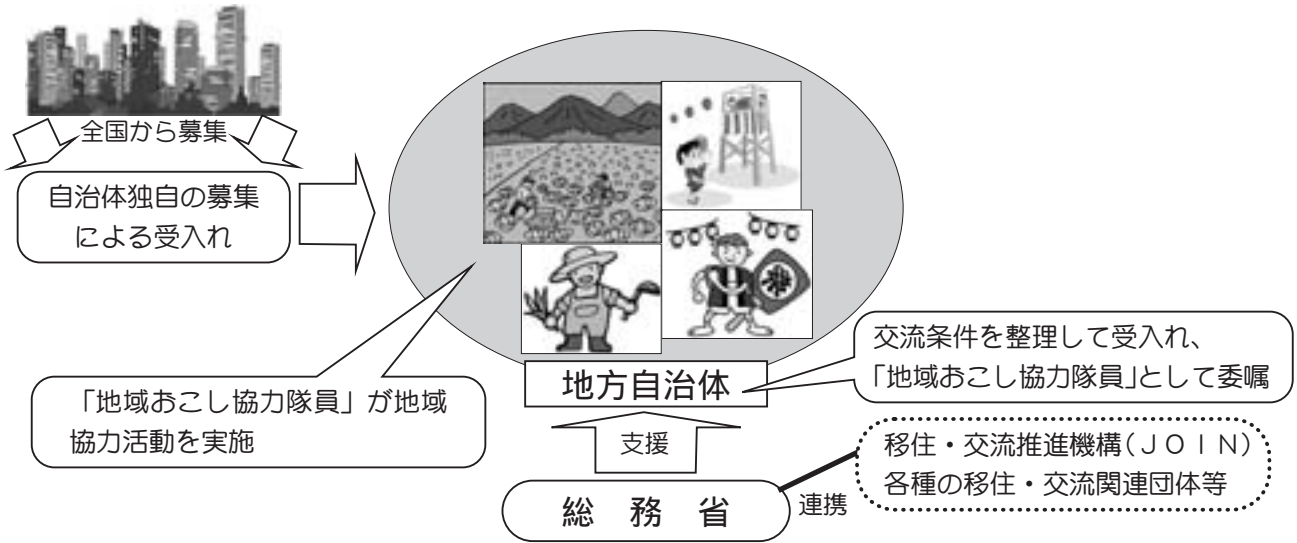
全国から募集

自治体独自の募集による受入れ

交流条件を整理して受入れ、「地域おこし協力隊員」として委嘱

「地域おこし協力隊員」が地域協力活動を実施

地方自治体

支援

移住・交流推進機構（ＪＯＩＮ）
各種の移住・交流関連団体等

総　務　省

連携